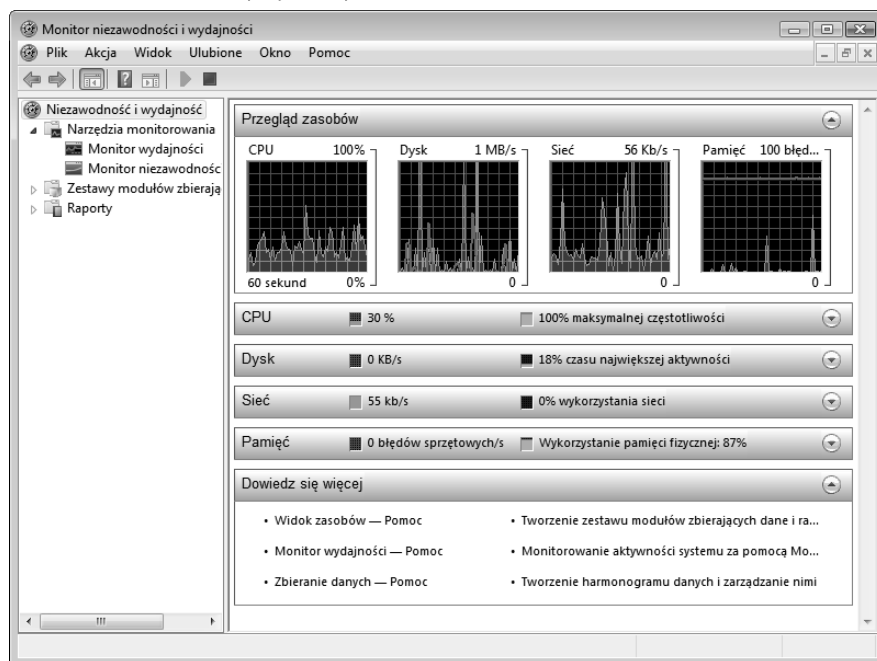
Monitor niezawodności i wydajności

Plik Akcja Widok Ulubione Okno Pomoc

Niezawodność i wydajność
Narzędzia monitorowania
Monitor wydajności
Monitor niezawodnośc
Zestawy modułów zbierają
Raporty

Przegląd zasobów

CPU 100%
60 sekund 0%

Dysk 1 MB/s
0

Sieć 56 Kb/s
0

Pamięć 100 błęd...
0

CPU 30 % 100% maksymalnej częstotliwości

Dysk 0 KB/s 18% czasu największej aktywności

Sieć 55 kb/s 0% wykorzystania sieci

Pamięć 0 błędów sprzętowych/s Wykorzystanie pamięci fizycznej: 87%

Dowiedz się więcej

• Widok zasobów — Pomoc
• Tworzenie zestawu modułów zbierających dane i ra...
• Monitor wydajności — Pomoc
• Monitorowanie aktywności systemu za pomocą Mo...
• Zbieranie danych — Pomoc
• Tworzenie harmonogramu danych i zarządzanie nimi